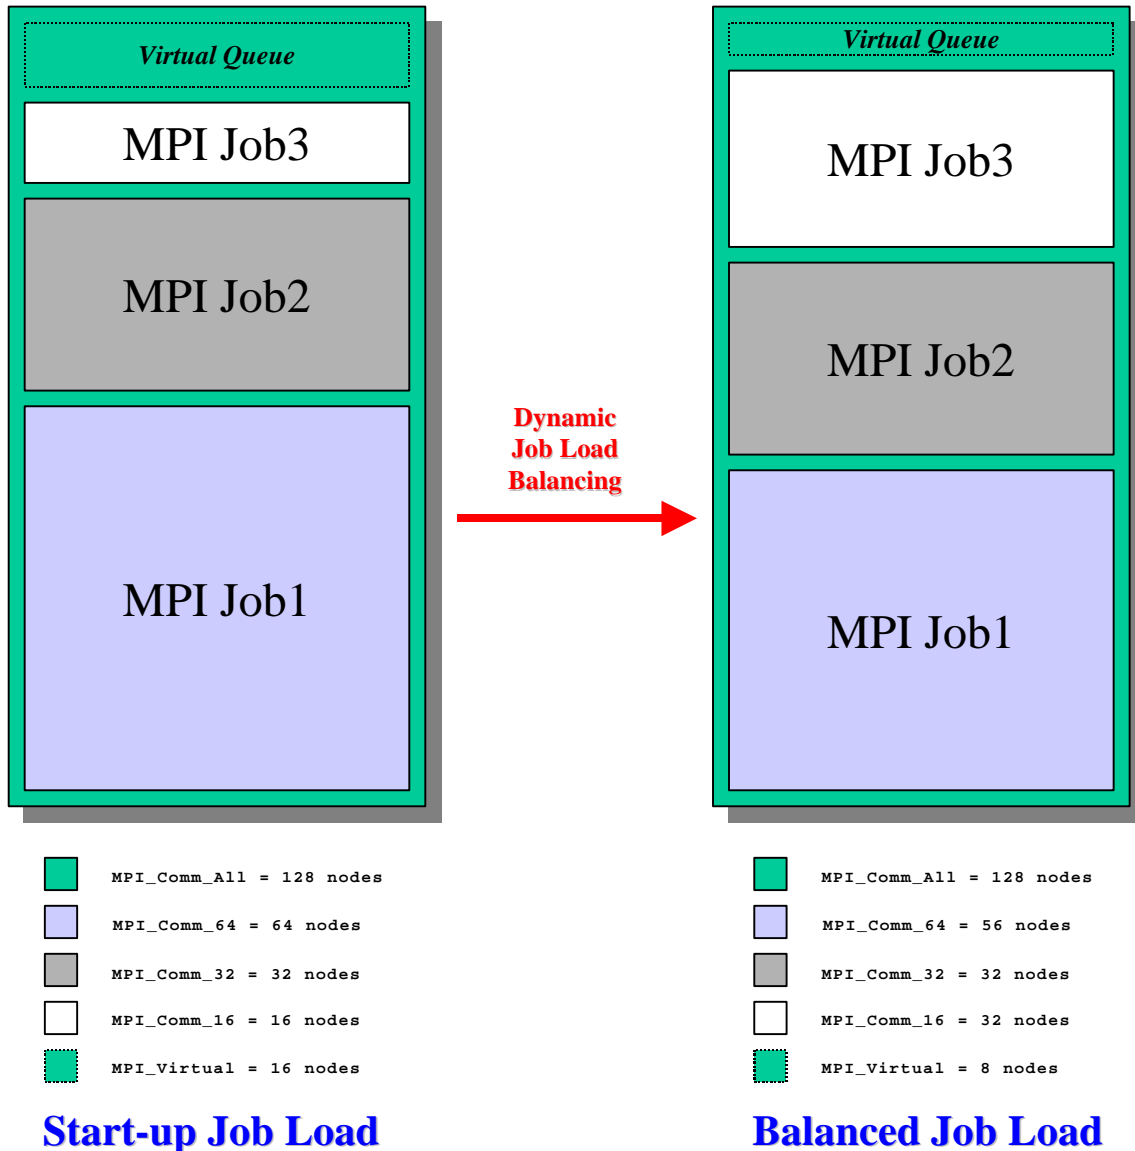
Virtual Queue

MPI Job3

MPI Job2

MPI Job1

Dynamic Job Load Balancing

Virtual Queue

MPI Job3

MPI Job2

MPI Job1

MPI_Comm_All = 128 nodes

MPI_Comm_64 = 64 nodes

MPI_Comm_32 = 32 nodes

MPI_Comm_16 = 16 nodes

MPI_Virtual = 16 nodes

Start-up Job Load

MPI_Comm_All = 128 nodes

MPI_Comm_64 = 56 nodes

MPI_Comm_32 = 32 nodes

MPI_Comm_16 = 32 nodes

MPI_Virtual = 8 nodes

Balanced Job Load